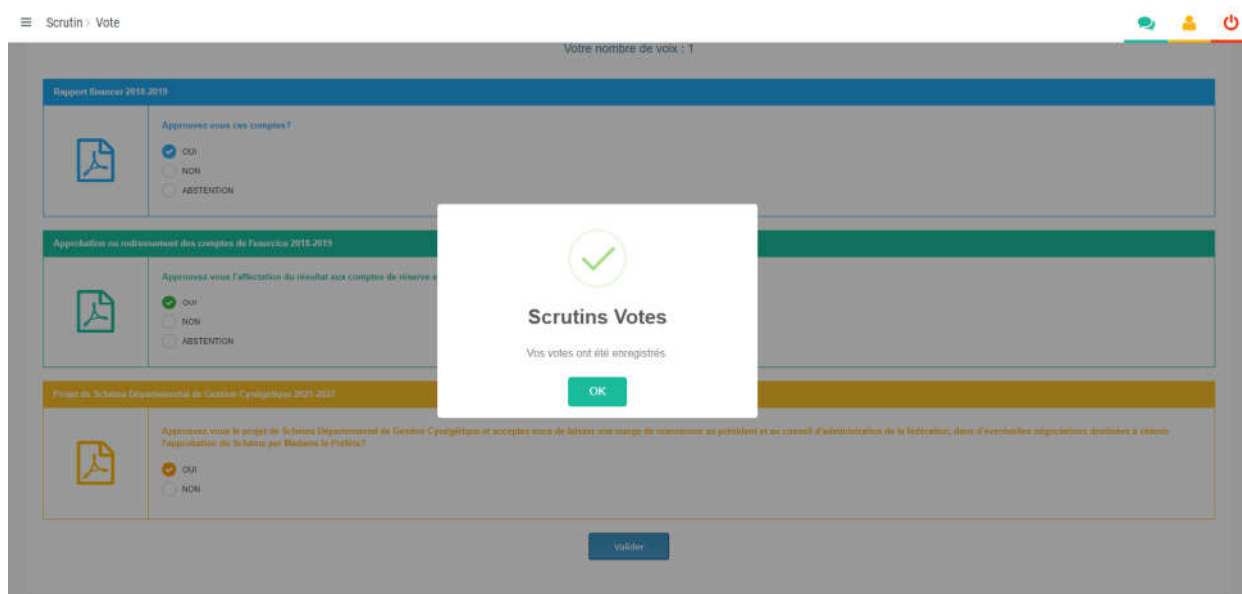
Scrutin > Vote

Votre nombre de voix : 1

Rapport financier 2018-2019

Approuvez vous ces comptes?

OUI
NON
ABSTENTION

Approbation ou redressement des comptes de l'exercice 2018-2019

Approuvez vous l'affectation du résultat aux comptes de réserve e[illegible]

OUI
NON
ABSTENTION

Projet de Schéma Départemental de Gestion Cynégétique 2021-2027

Approuvez vous le projet de Schéma Départemental de Gestion Cynégétique et acceptez vous de laisser une marge de manœuvre au président et au conseil d'administration de la fédération, dans d'éventuelles négociations destinées à obtenir l'approbation du Schéma par Madame la Préfète?

OUI
NON

Valider

Scrutins Votes

Vos votes ont été enregistrés.

OK